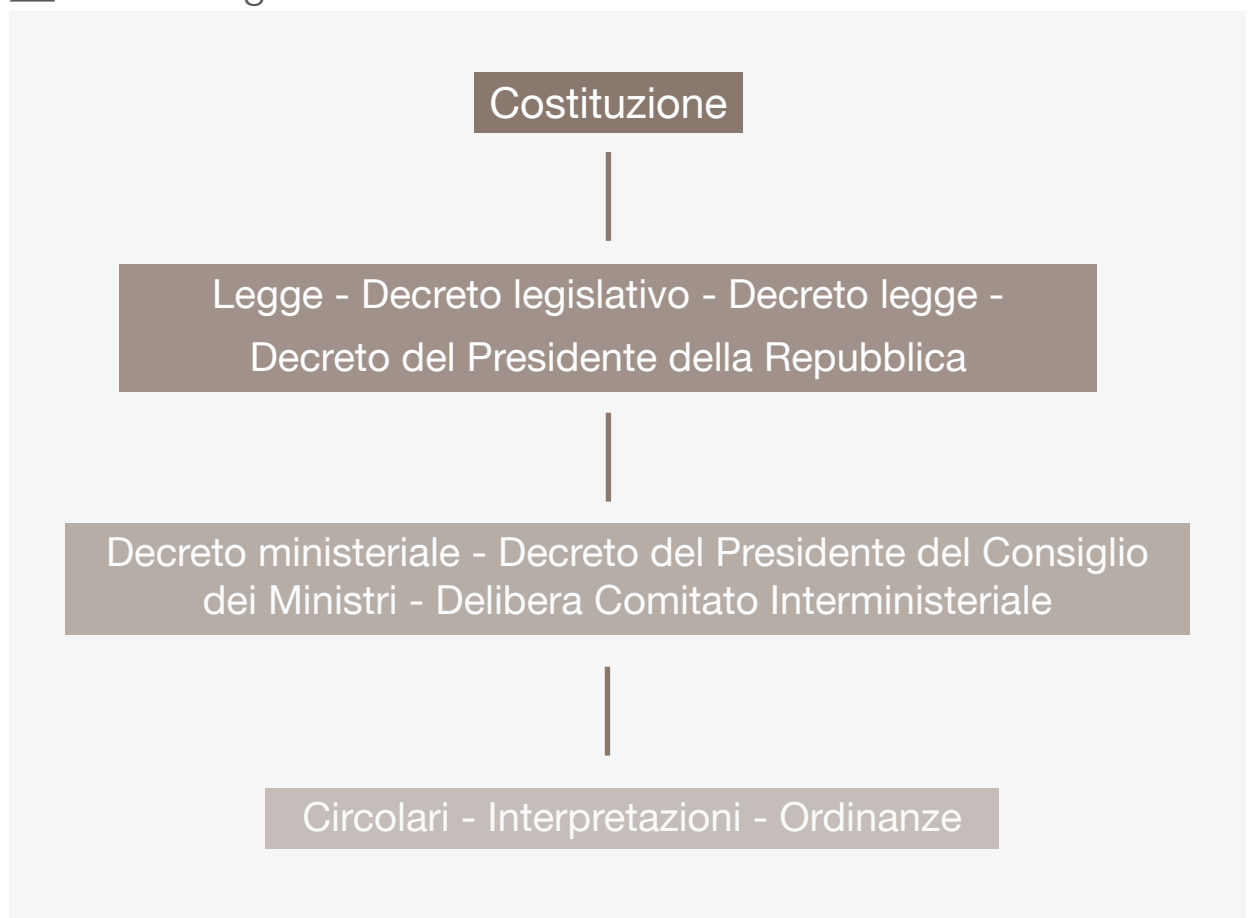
Costituzione

Legge - Decreto legislativo - Decreto legge - Decreto del Presidente della Repubblica

Decreto ministeriale - Decreto del Presidente del Consiglio dei Ministri - Delibera Comitato Interministeriale

Circolari - Interpretazioni - Ordinanze